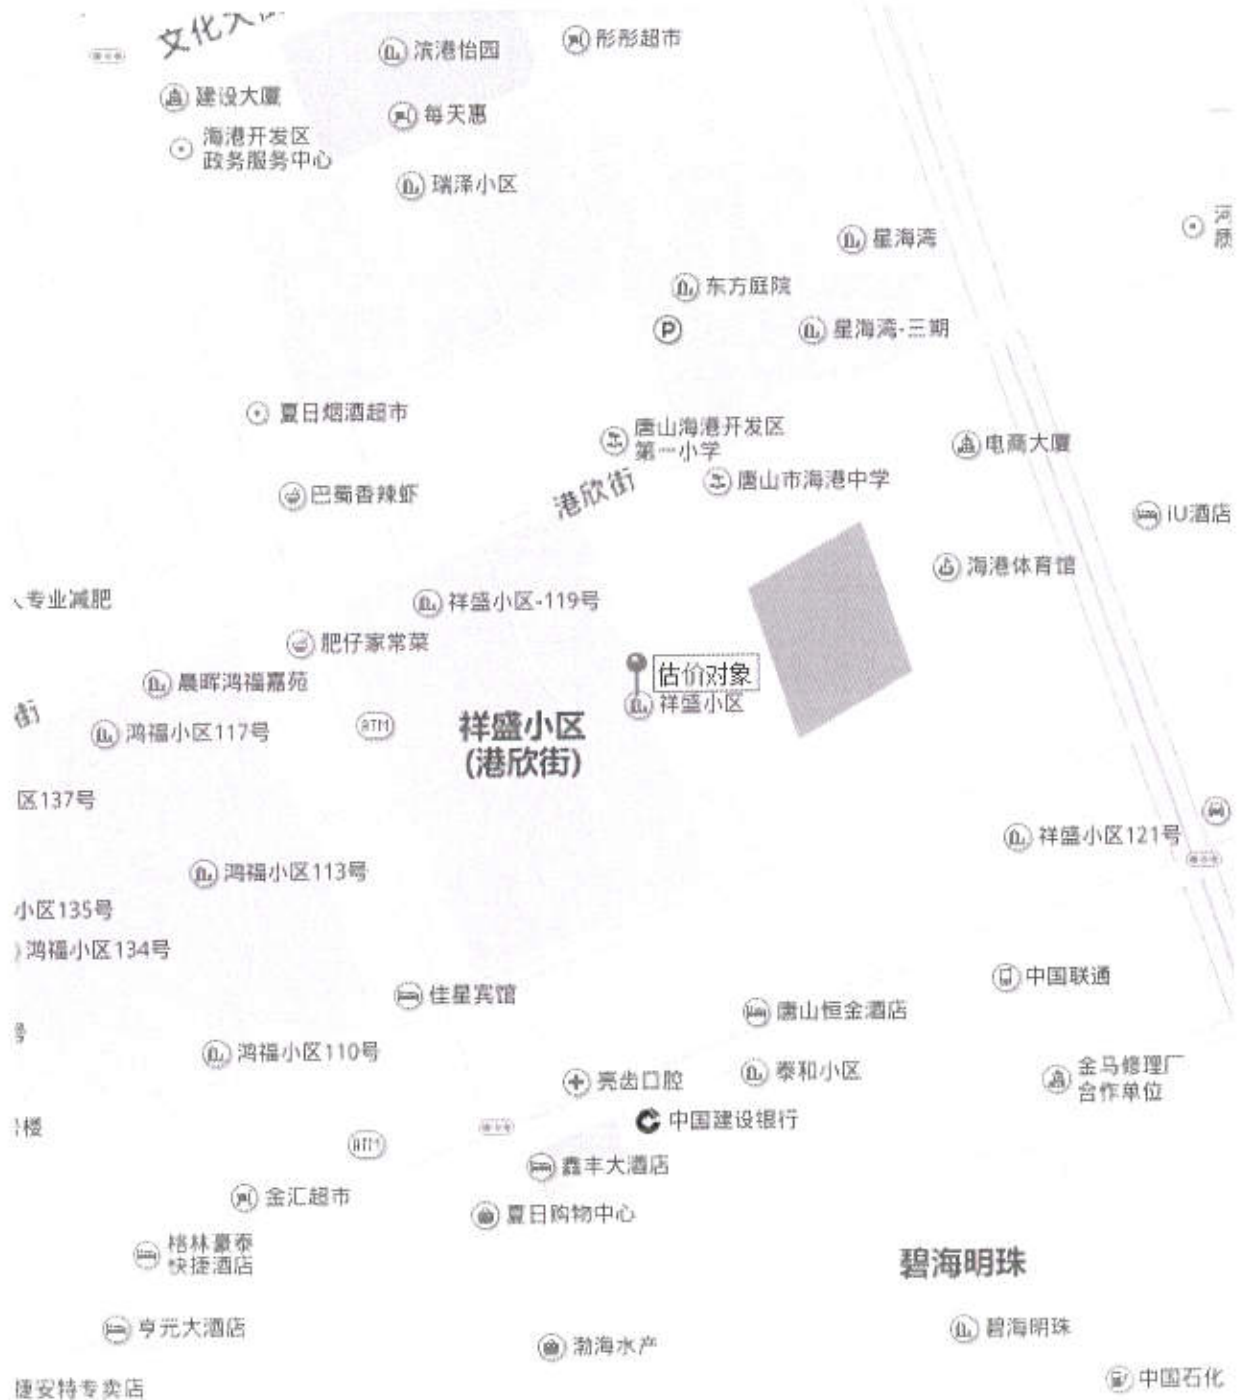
文化大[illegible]
滨港怡园
彤彤超市
建设大厦
每天惠
海港开发区政务服务中心
瑞泽小区
星海湾
河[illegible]
东方庭院
P
星海湾-三期
夏日烟酒超市
唐山海港开发区第一小学
电商大厦
港欣街
唐山市海港中学
巴蜀香辣虾
IU酒店
海港体育馆
专业减肥
祥盛小区-119号
肥仔家常菜
估价对象
晨晖鸿福嘉苑
祥盛小区
街
鸿福小区117号
ATM
祥盛小区
(港欣街)
区137号
祥盛小区121号
鸿福小区113号
小区135号
鸿福小区134号
中国联通
佳星宾馆
唐山恒金酒店
鸿福小区110号
泰和小区
金马修理厂合作单位
亮齿口腔
中国建设银行
楼
ATM
鑫丰大酒店
金汇超市
夏日购物中心
格林豪泰快捷酒店
碧海明珠
亨元大酒店
碧海明珠
渤海水产
中国石化
捷安特专卖店